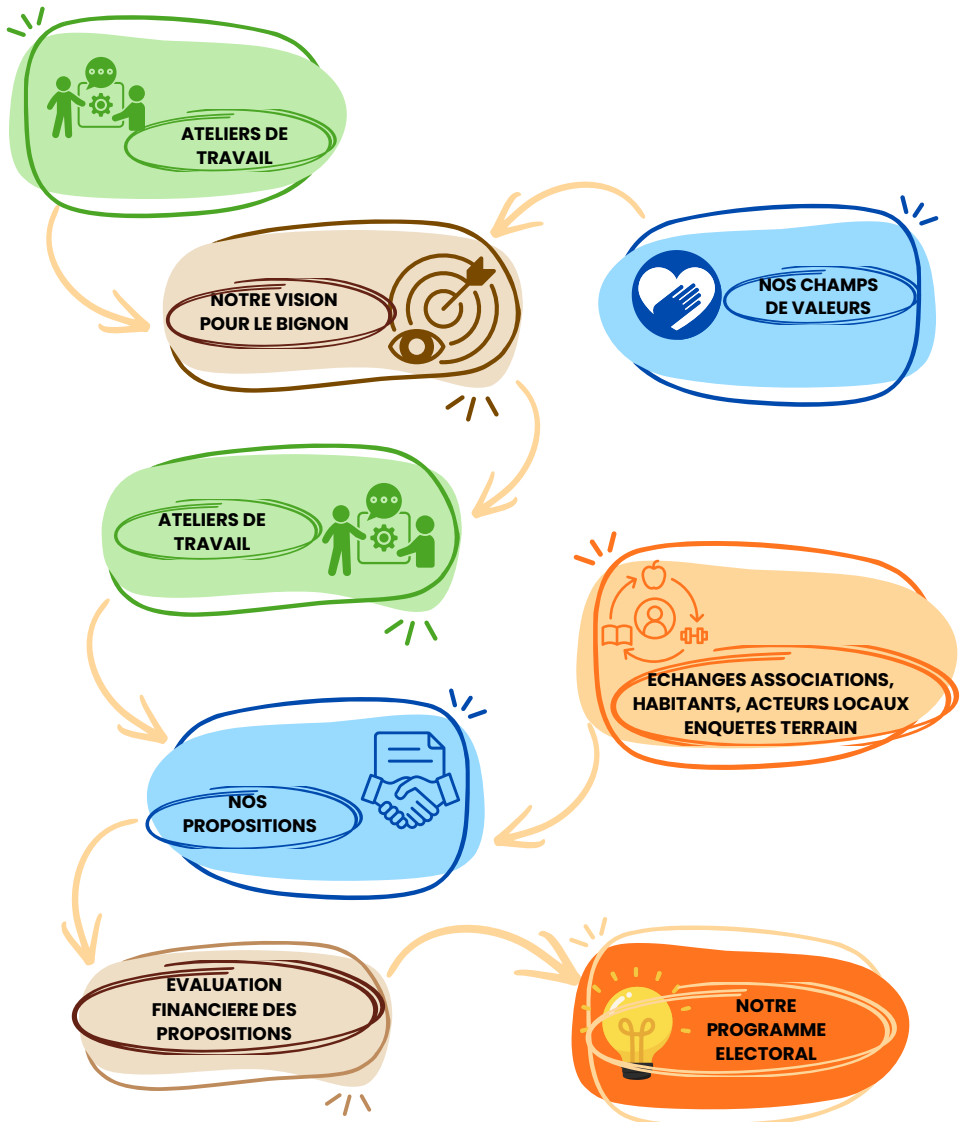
ATELIERS DE TRAVAIL

NOS CHAMPS DE VALEURS

NOTRE VISION POUR LE BIGNON

ATELIERS DE TRAVAIL

ECHANGES ASSOCIATIONS, HABITANTS, ACTEURS LOCAUX ENQUETES TERRAIN

NOS PROPOSITIONS

EVALUATION FINANCIERE DES PROPOSITIONS

NOTRE PROGRAMME ELECTORAL